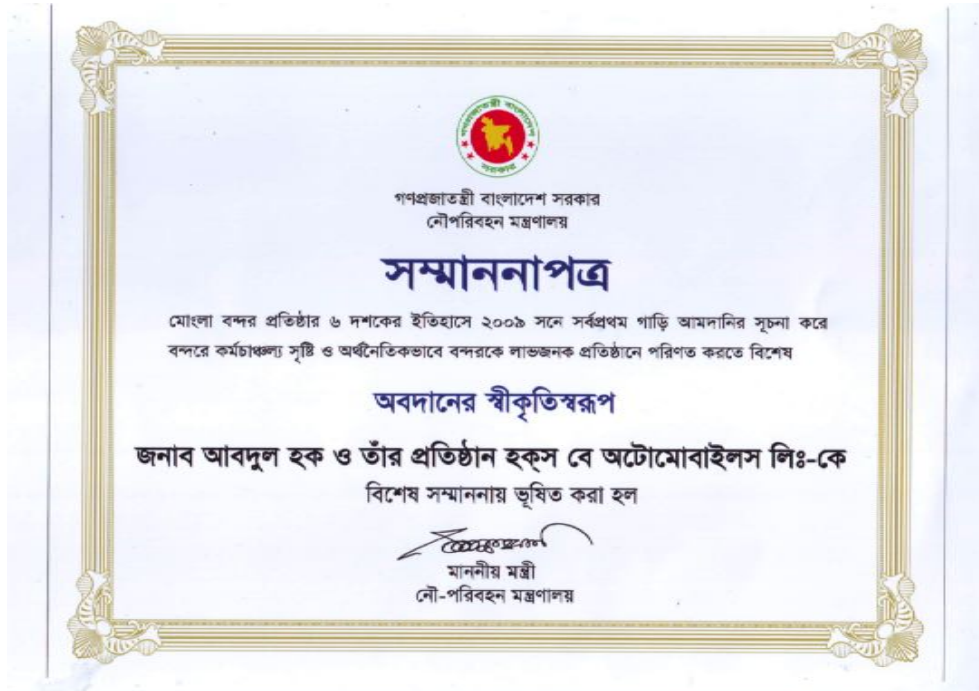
গণপ্রজাতন্ত্রী বাংলাদেশ সরকার

গণপ্রজাতন্ত্রী বাংলাদেশ সরকার
নৌপরিবহন মন্ত্রণালয়

সম্মাননাপত্র

মোংলা বন্দর প্রতিষ্ঠার ৬ দশকের ইতিহাসে ২০০৯ সনে সর্বপ্রথম গাড়ি আমদানির সূচনা করে বন্দরে কর্মচাঞ্চল্য সৃষ্টি ও অর্থনৈতিকভাবে বন্দরকে লাভজনক প্রতিষ্ঠানে পরিণত করতে বিশেষ

অবদানের স্বীকৃতিস্বরূপ

জনাব আবদুল হক ও তাঁর প্রতিষ্ঠান হক্স বে অটোমোবাইলস লিঃ-কে
বিশেষ সম্মাননায় ভূষিত করা হল

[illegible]
মাননীয় মন্ত্রী
নৌ-পরিবহন মন্ত্রণালয়